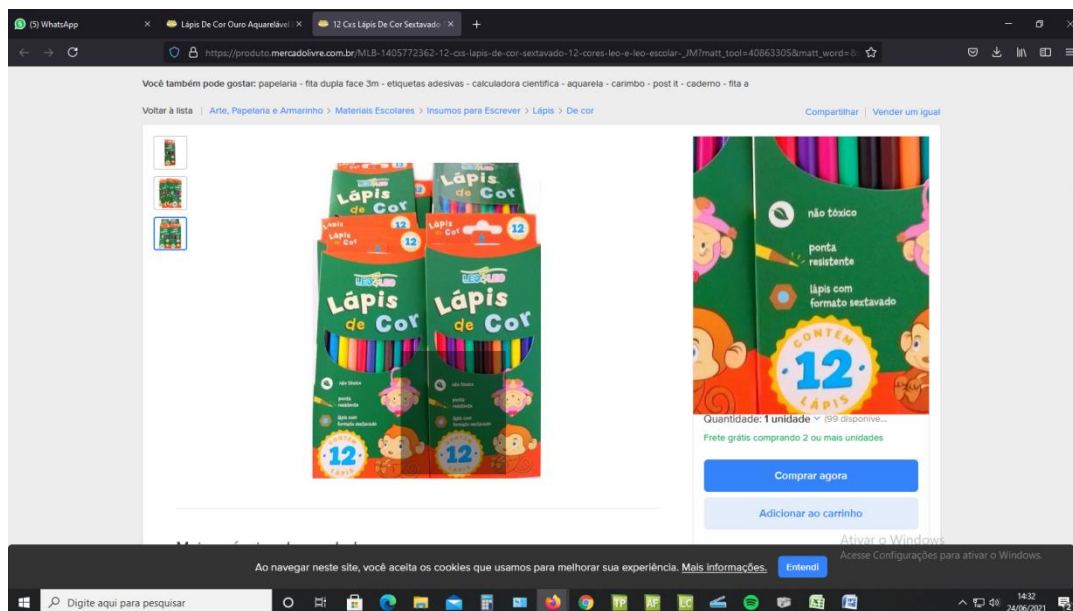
(5) WhatsApp × Lápis De Cor Ouro Aquarelável × 12 Cxs Lápis De Cor Sextavado × +

https://produto.mercadolivre.com.br/MLB-1405772362-12-cxs-lapis-de-cor-sextavado-12-cores-leo-e-leo-escolar-_JM?matt_tool=40863305&matt_word=

Você também pode gostar: papelaria - fita dupla face 3m - etiquetas adesivas - calculadora cientifica - aquarela - carimbo - post it - caderno - fita a

Voltar à lista | Arte, Papelaria e Armarinho > Materiais Escolares > Insumos para Escrever > Lápis > De cor

Compartilhar | Vender um igual

Lápis de Cor 12

LEO&LEO Lápis de Cor

não tóxico

ponta resistente

lápis com formato sextavado

CONTÉM 12 LÁPIS

Quantidade: 1 unidade (99 disponíve...

Frete grátis comprando 2 ou mais unidades

Comprar agora

Adicionar ao carrinho

Ativar o Windows
Acesse Configurações para ativar o Windows.

Ao navegar neste site, você aceita os cookies que usamos para melhorar sua experiência. Mais informações. Entendi

Digite aqui para pesquisar

14:32
24/06/2021